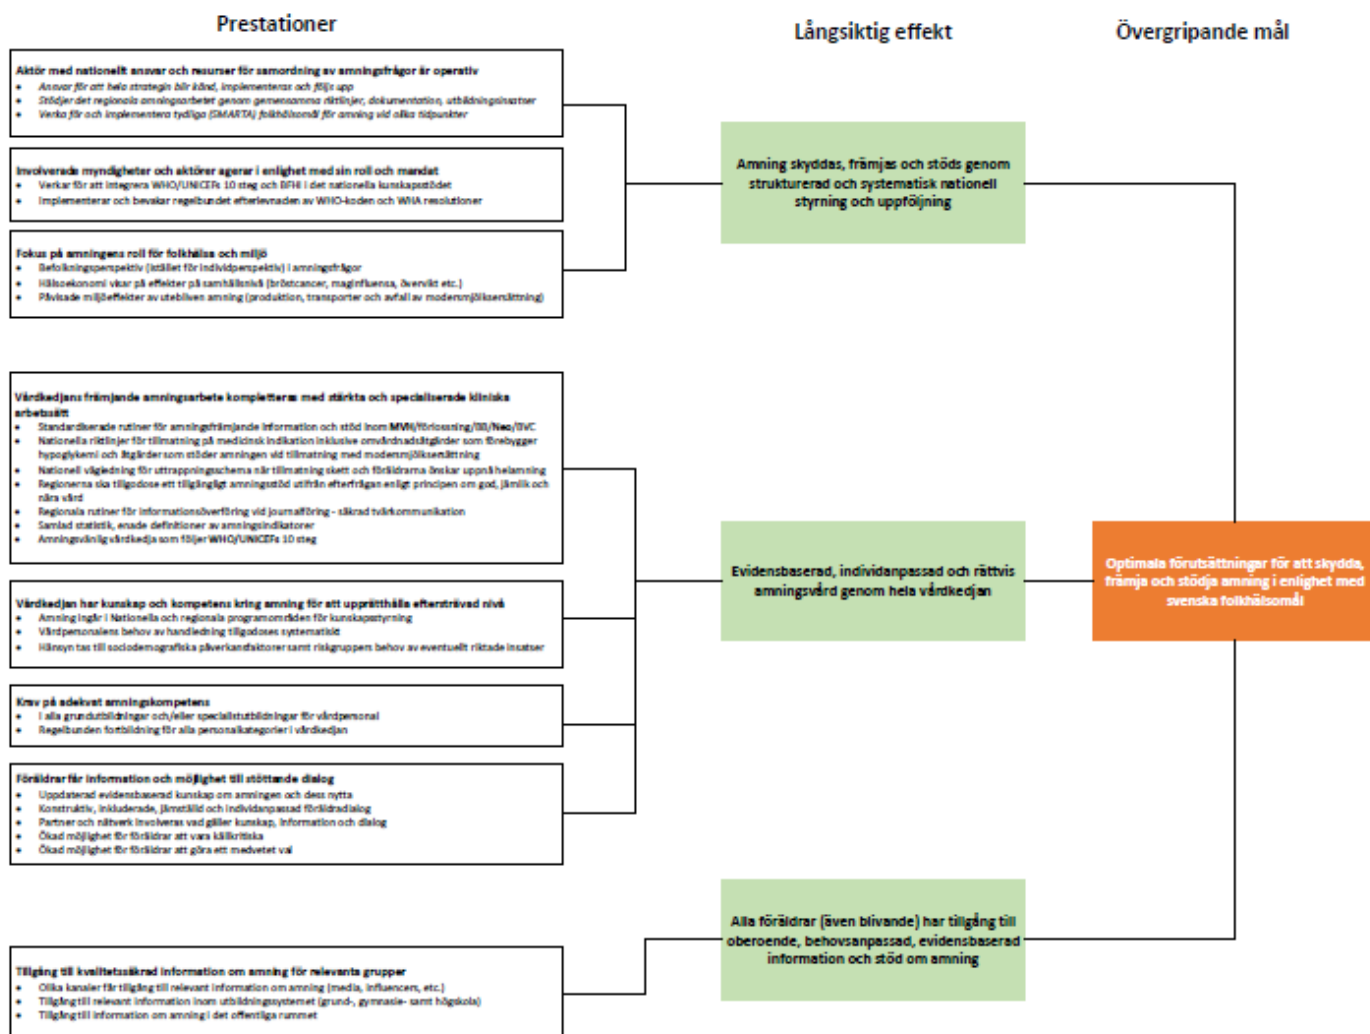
Prestationer

Långsiktig effekt

Övergripande mål

Aktör med nationellt ansvar och resurser för samordning av amningsfrågor är operativ
- Ansvar för att hela strategin blir känd, implementeras och följs upp
- Stödjer det regionala amningsarbetet genom gemensamma riktlinjer, dokumentation, utbildningsinsatser
- Verka för och implementera tydliga (SMARTA) folkhälsomål för amning vid olika tidpunkter

Involverade myndigheter och aktörer agerar i enlighet med sin roll och mandat
- Verkar för att integrera WHO/UNICEFs 10 steg och BFHI i det nationella kunskapsstödet
- Implementerar och bevakar regelbundet efterlevnaden av WHO-koden och WHA resolutioner

Fokus på amningens roll för folkhälsa och miljö
- Befolkningsperspektiv (istället för individperspektiv) i amningsfrågor
- Hälsoekonomi visar på effekter på samhällsnivå (bröstcancer, maginfluensa, övervikt etc.)
- Påvisade miljöeffekter av utebliven amning (produktion, transporter och avfall av modersmjölksersättning)

Amning skyddas, främjas och stöds genom strukturerad och systematisk nationell styrning och uppföljning

Vårdkedjans främjande amningsarbete kompletteras med stärkta och specialiserade kliniska arbetssätt
- Standardiserade rutiner för amningsfrämjande information och stöd inom MVM/förlossning/BB/Neo/BVC
- Nationella riktlinjer för tillmatning på medicinsk indikation inklusive omvårdnadsåtgärder som förebygger hypoglykemi och åtgärder som stöder amningen vid tillmatning med modersmjölksersättning
- Nationell vägledning för uttrappningsschema när tillmatning skett och föräldrarna önskar uppnå helamning
- Regionerna ska tillgodose ett tillgängligt amningsstöd utifrån efterfrågan enligt principen om god, jämlik och nära vård
- Regionala rutiner för informationsöverföring vid journalföring - säkrad tvärkommunikation
- Samlad statistik, enade definitioner av amningsindikatorer
- Amningsvänlig vårdkedja som följer WHO/UNICEFs 10 steg

Vårdkedjan har kunskap och kompetens kring amning för att upprätthålla eftersträvad nivå
- Amning ingår i Nationella och regionala programområden för kunskapsstyrning
- Vårdpersonalens behov av handledning tillgodoses systematiskt
- Hänsyn tas till sociodemografiska påverkansfaktorer samt riskgruppers behov av eventuellt riktade insatser

Krav på adekvat amningskompetens
- I alla grundutbildningar och/eller specialistutbildningar för vårdpersonal
- Regelbunden fortbildning för alla personalkategorier i vårdkedjan

Föräldrar får information och möjlighet till stöttande dialog
- Uppdaterad evidensbaserad kunskap om amningen och dess nytta
- Konstruktiv, inkluderade, jämställd och individanpassad föräldradialog
- Partner och nätverk involveras vad gäller kunskap, information och dialog
- Ökad möjlighet för föräldrar att vara källkritiska
- Ökad möjlighet för föräldrar att göra ett medvetet val

Evidensbaserad, individanpassad och rättvis amningsvård genom hela vårdkedjan

Optimala förutsättningar för att skydda, främja och stödja amning i enlighet med svenska folkhälsomål

Alla föräldrar (även blivande) har tillgång till oberoende, behovsanpassad, evidensbaserad information och stöd om amning

Tillgång till kvalitetssäkrad information om amning för relevanta grupper
- Olika kanaler för tillgång till relevant information om amning (media, influencers, etc.)
- Tillgång till relevant information inom utbildningssystemet (grund-, gymnasie- samt högskola)
- Tillgång till information om amning i det offentliga rummet